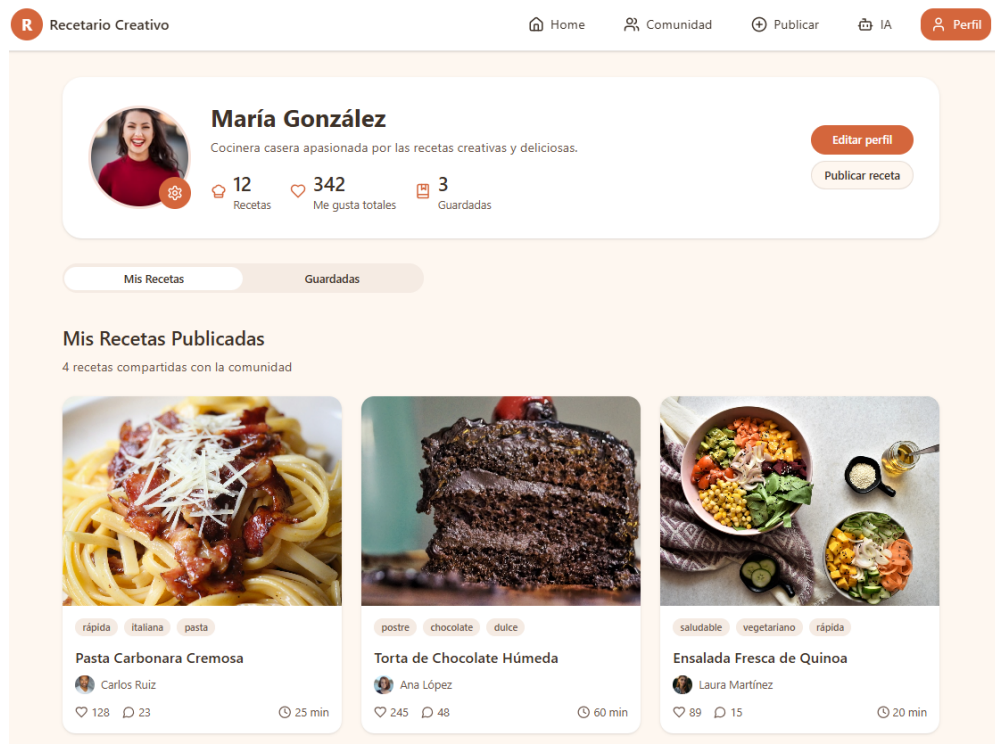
R Recetario Creativo

Home Comunidad Publicar IA Perfil

María González

Cocinera casera apasionada por las recetas creativas y deliciosas.

12
Recetas

342
Me gusta totales

3
Guardadas

Editar perfil

Publicar receta

Mis Recetas | Guardadas

Mis Recetas Publicadas

4 recetas compartidas con la comunidad

rápida italiana pasta

Pasta Carbonara Cremosa

Carlos Ruiz

128 23 25 min

postre chocolate dulce

Torta de Chocolate Húmeda

Ana López

245 48 60 min

saludable vegetariano rápida

Ensalada Fresca de Quinoa

Laura Martínez

89 15 20 min